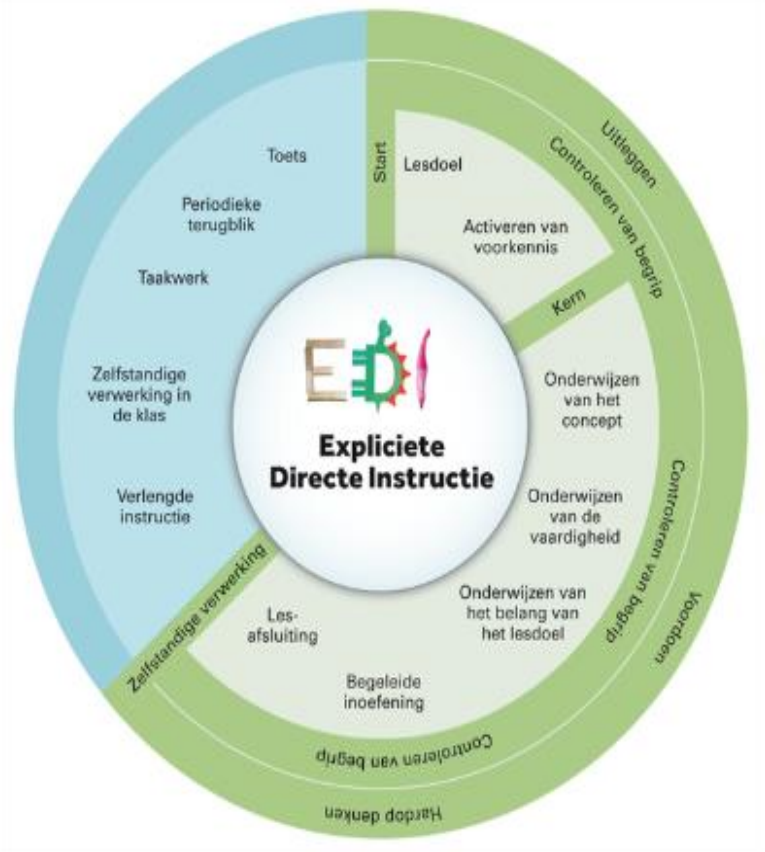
Toets

Periodieke terugblik

Taakwerk

Zelfstandige verwerking in de klas

Verlengde instructie

Start

Lesdoel

Activeren van voorkennis

Controleren van begrip

Uitleggen

Kern

EDI

Expliciete Directe Instructie

Onderwijzen van het concept

Onderwijzen van de vaardigheid

Onderwijzen van het belang van het lesdoel

Controleren van begrip

Voordoen

Zelfstandige verwerking

Lesafsluiting

Begeleide inoefening

Controleren van begrip

Hardop denken